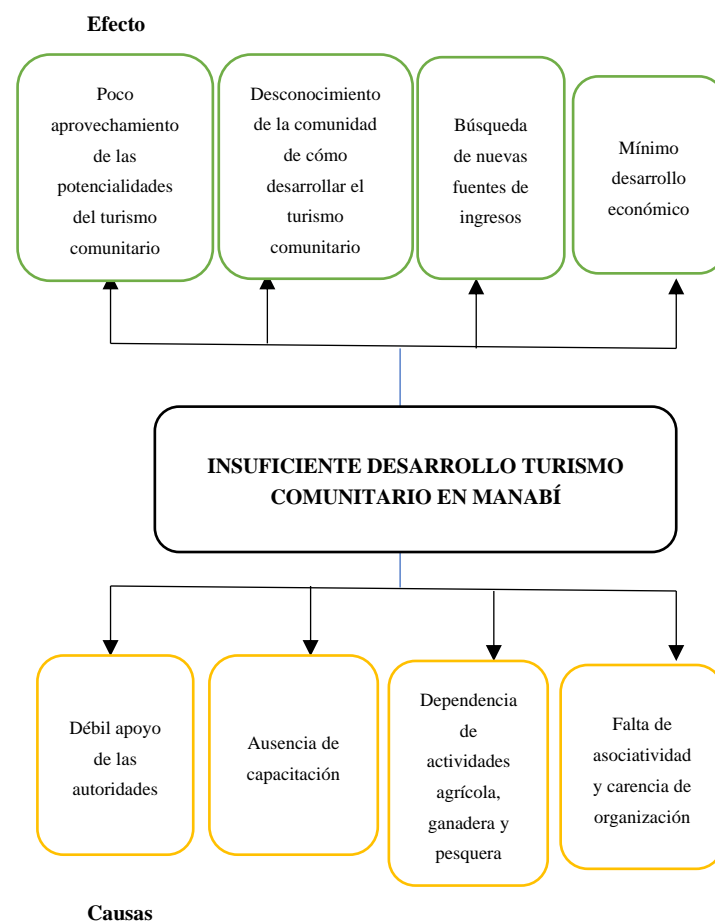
Efecto

Poco aprovechamiento de las potencialidades del turismo comunitario

Desconocimiento de la comunidad de cómo desarrollar el turismo comunitario

Búsqueda de nuevas fuentes de ingresos

Mínimo desarrollo económico

INSUFICIENTE DESARROLLO TURISMO COMUNITARIO EN MANABÍ

Débil apoyo de las autoridades

Ausencia de capacitación

Dependencia de actividades agrícola, ganadera y pesquera

Falta de asociatividad y carencia de organización

Causas